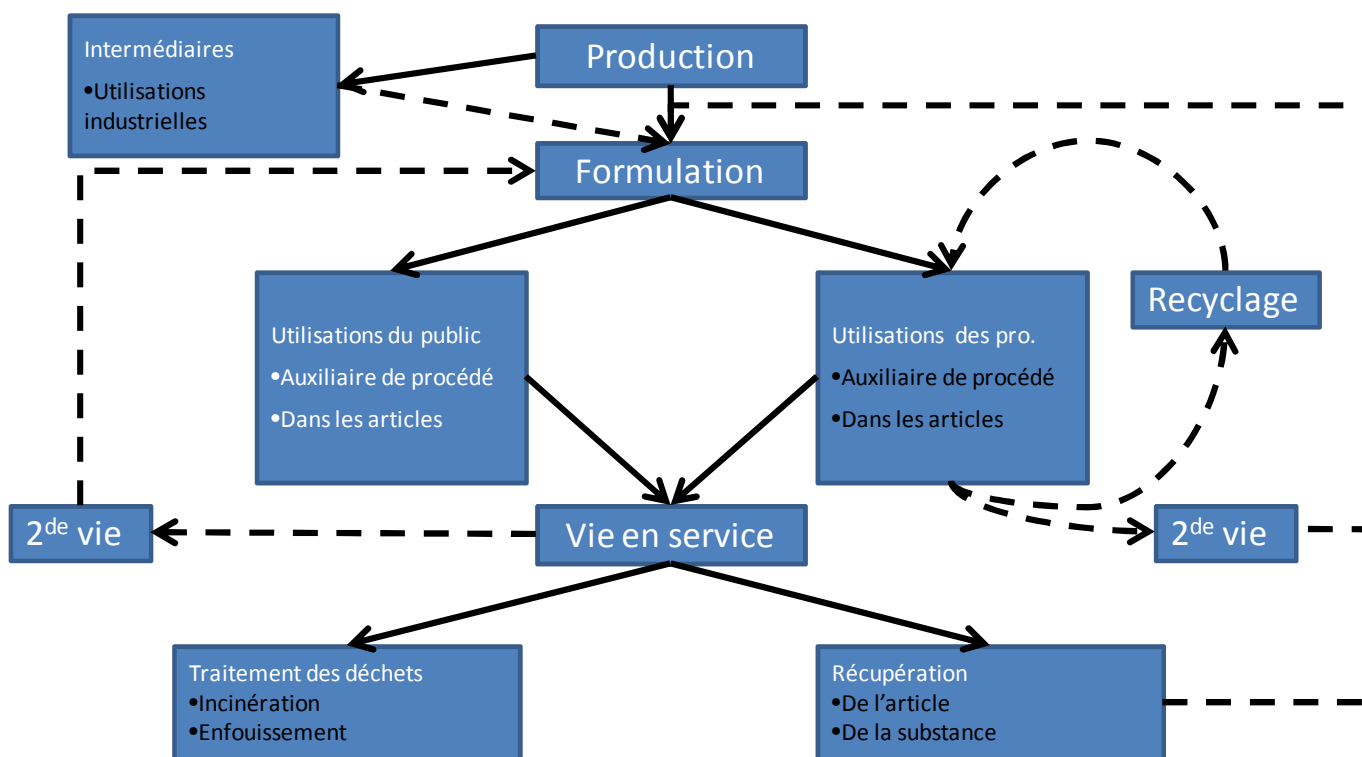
Intermédiaires

•Utilisations industrielles

Production

Formulation

Recyclage

Utilisations du public

•Auxiliaire de procédé

•Dans les articles

Utilisations des pro.

•Auxiliaire de procédé

•Dans les articles

2$^{de}$ vie

Vie en service

2$^{de}$ vie

Traitement des déchets
•Incinération
•Enfouissement

Récupération
•De l'article
•De la substance